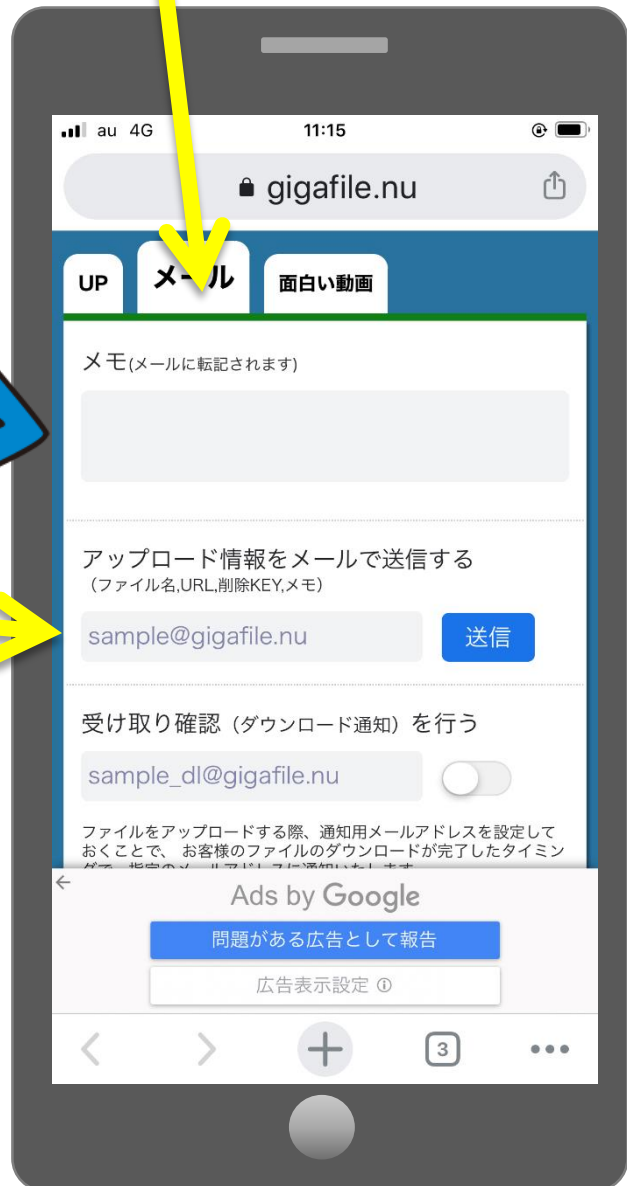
au 4G 11:15

gigafile.nu

UP メール 面白い動画

メモ(メールに転記されます)

アップロード情報をメールで送信する
（ファイル名,URL,削除KEY,メモ）

sample@gigafile.nu 送信

受け取り確認（ダウンロード通知）を行う

sample_dl@gigafile.nu

ファイルをアップロードする際、通知用メールアドレスを設定しておくことで、お客様のファイルのダウンロードが完了したタイミングで、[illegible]

Ads by Google

問題がある広告として報告

広告表示設定 ⓘ

3